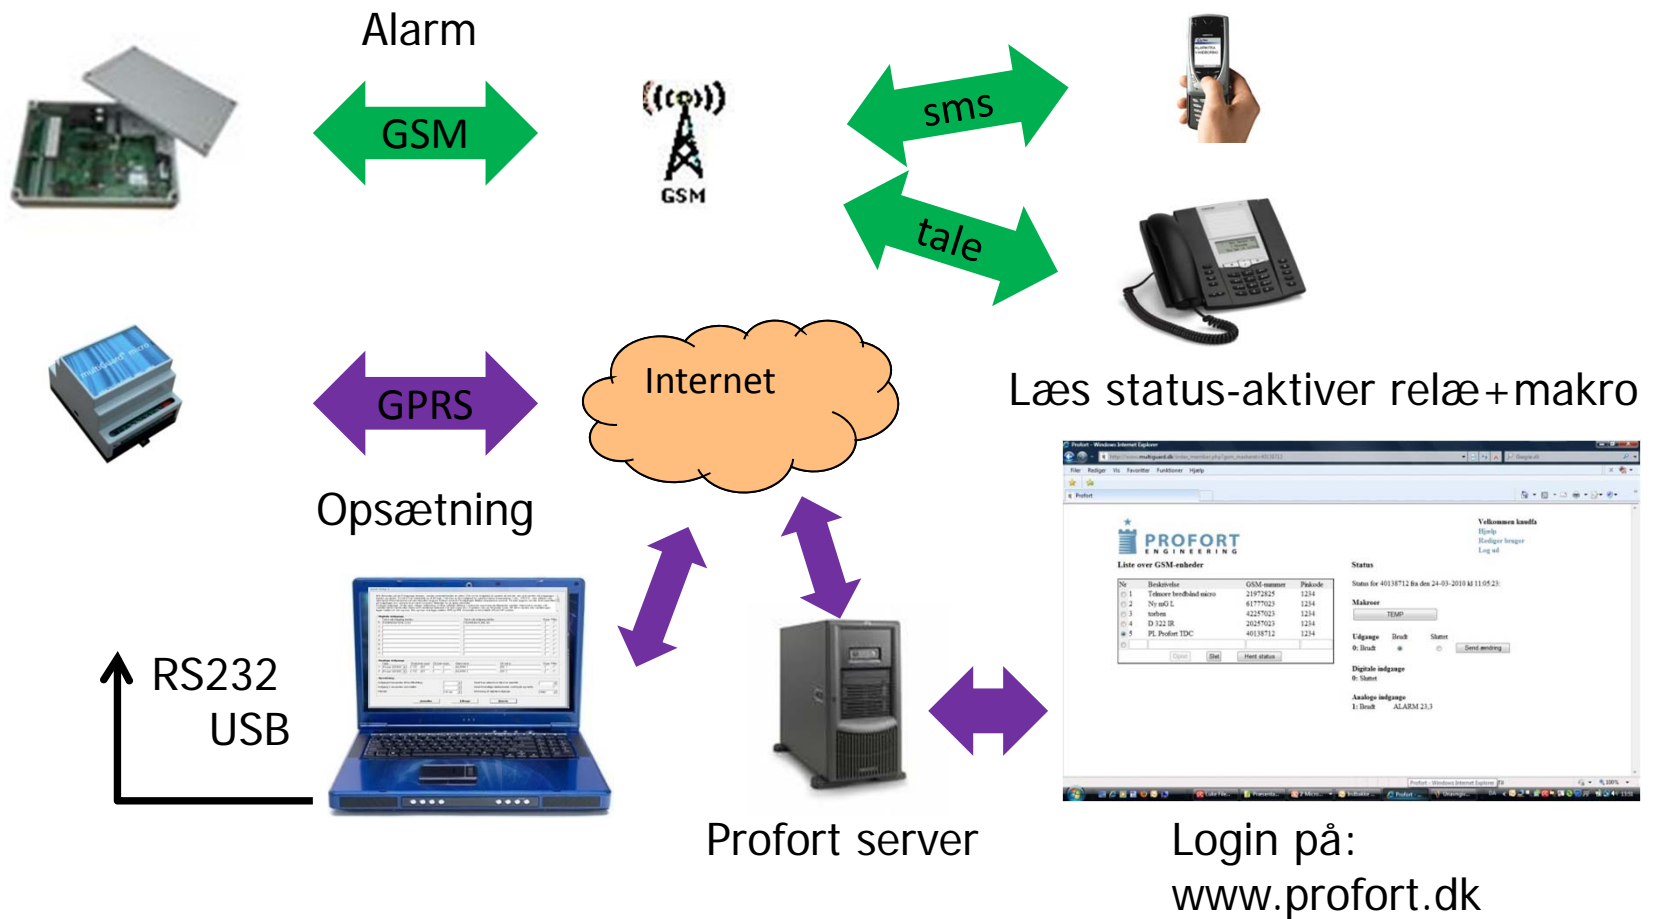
Alarm

GSM

GSM

sms

tale

GPRS

Internet

Læs status-aktiver relæ+makro

Opsætning

RS232
USB

Profort server

PROFORT
ENGINEERING

Liste over GSM-enheder

| Nr | Beskrivelse | GSM-nummer | Pinkode |
|---|---|---|---|
| 1 | Telmore bredbånd micro | 21972825 | 1234 |
| 2 | Ny mG L | 61777023 | 1234 |
| 3 | tærben | 42257023 | 1234 |
| 4 | D 322 IR | 20257023 | 1234 |
| 5 | PL Profort TDC | 40138712 | 1234 |

Velkommen knudfa
Hjælp
Rediger bruger
Log ud

Status
Status for 40138712 fra den 24-03-2010 kl 11:05:23:
Makroer
TEMP
Udgange Brudt Sluttet
0: Brudt
Send ændring
Digitale indgange
0: Sluttet
Analoge indgange
1: Brudt ALARM 23,3

Login på:
www.profort.dk